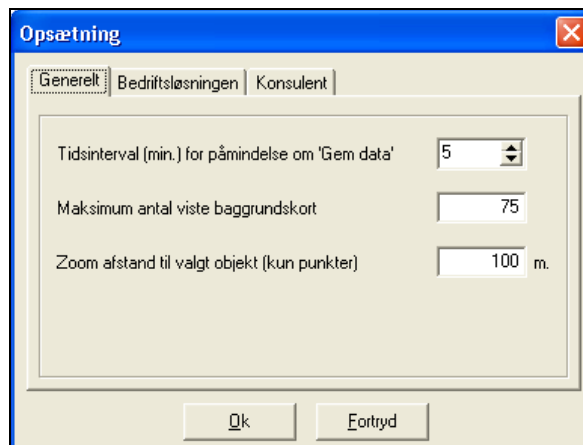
Opsætning

Generelt | Bedriftsløsningen | Konsulent

Tidsinterval (min.) for påmindelse om 'Gem data' 5

Maksimum antal viste baggrundskort 75

Zoom afstand til valgt objekt (kun punkter) 100 m.

Ok Fortryd